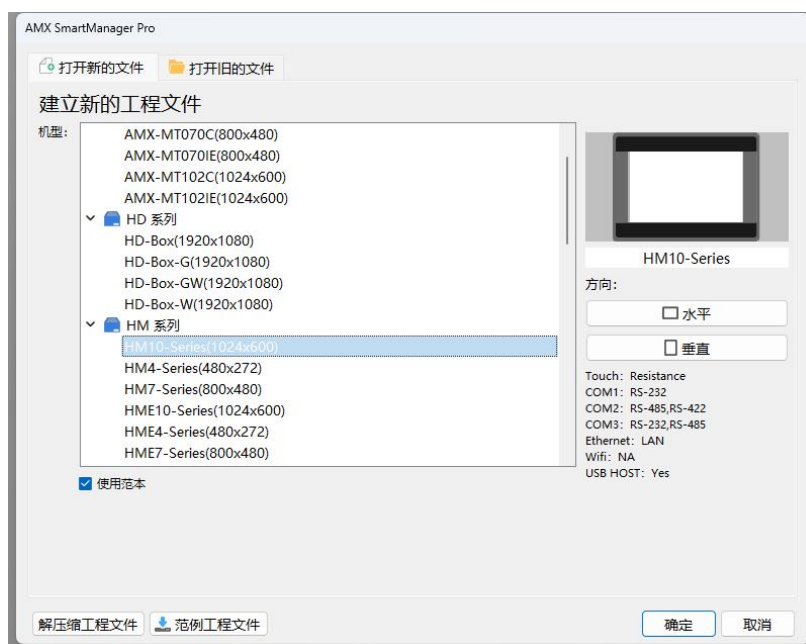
AMX SmartManager Pro

打开新的文件 打开旧的文件

建立新的工程文件

机型:

AMX-MT070C(800x480)
AMX-MT070IE(800x480)
AMX-MT102C(1024x600)
AMX-MT102IE(1024x600)
HD 系列
HD-Box(1920x1080)
HD-Box-G(1920x1080)
HD-Box-GW(1920x1080)
HD-Box-W(1920x1080)
HM 系列
HM10-Series(1024x600)
HM4-Series(480x272)
HM7-Series(800x480)
HME10-Series(1024x600)
HME4-Series(480x272)
HME7-Series(800x480)

使用范本

HM10-Series

方向:

水平

垂直

Touch: Resistance
COM1: RS-232
COM2: RS-485,RS-422
COM3: RS-232,RS-485
Ethernet: LAN
Wifi: NA
USB HOST: Yes

解压缩工程文件 范例工程文件 确定 取消